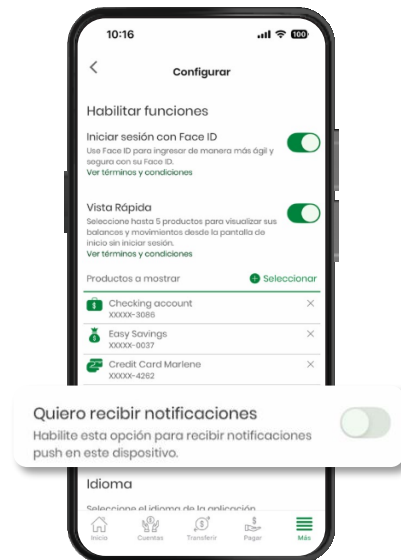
10:16

100

<

Configurar

Habilitar funciones

Iniciar sesión con Face ID

Use Face ID para ingresar de manera más ágil y segura con su Face ID.

Ver términos y condiciones

Vista Rápida

Seleccione hasta 5 productos para visualizar sus balances y movimientos desde la pantalla de inicio sin iniciar sesión.

Ver términos y condiciones

Productos a mostrar

Seleccionar

Checking account
XXXXX-3086

Easy Savings
XXXXX-0037

Credit Card Marlene
XXXXX-4262

Quiero recibir notificaciones

Habilite esta opción para recibir notificaciones push en este dispositivo.

Idioma

Seleccione el idioma de la aplicación

Inicio

Cuentas

Transferir

Pagar

Más